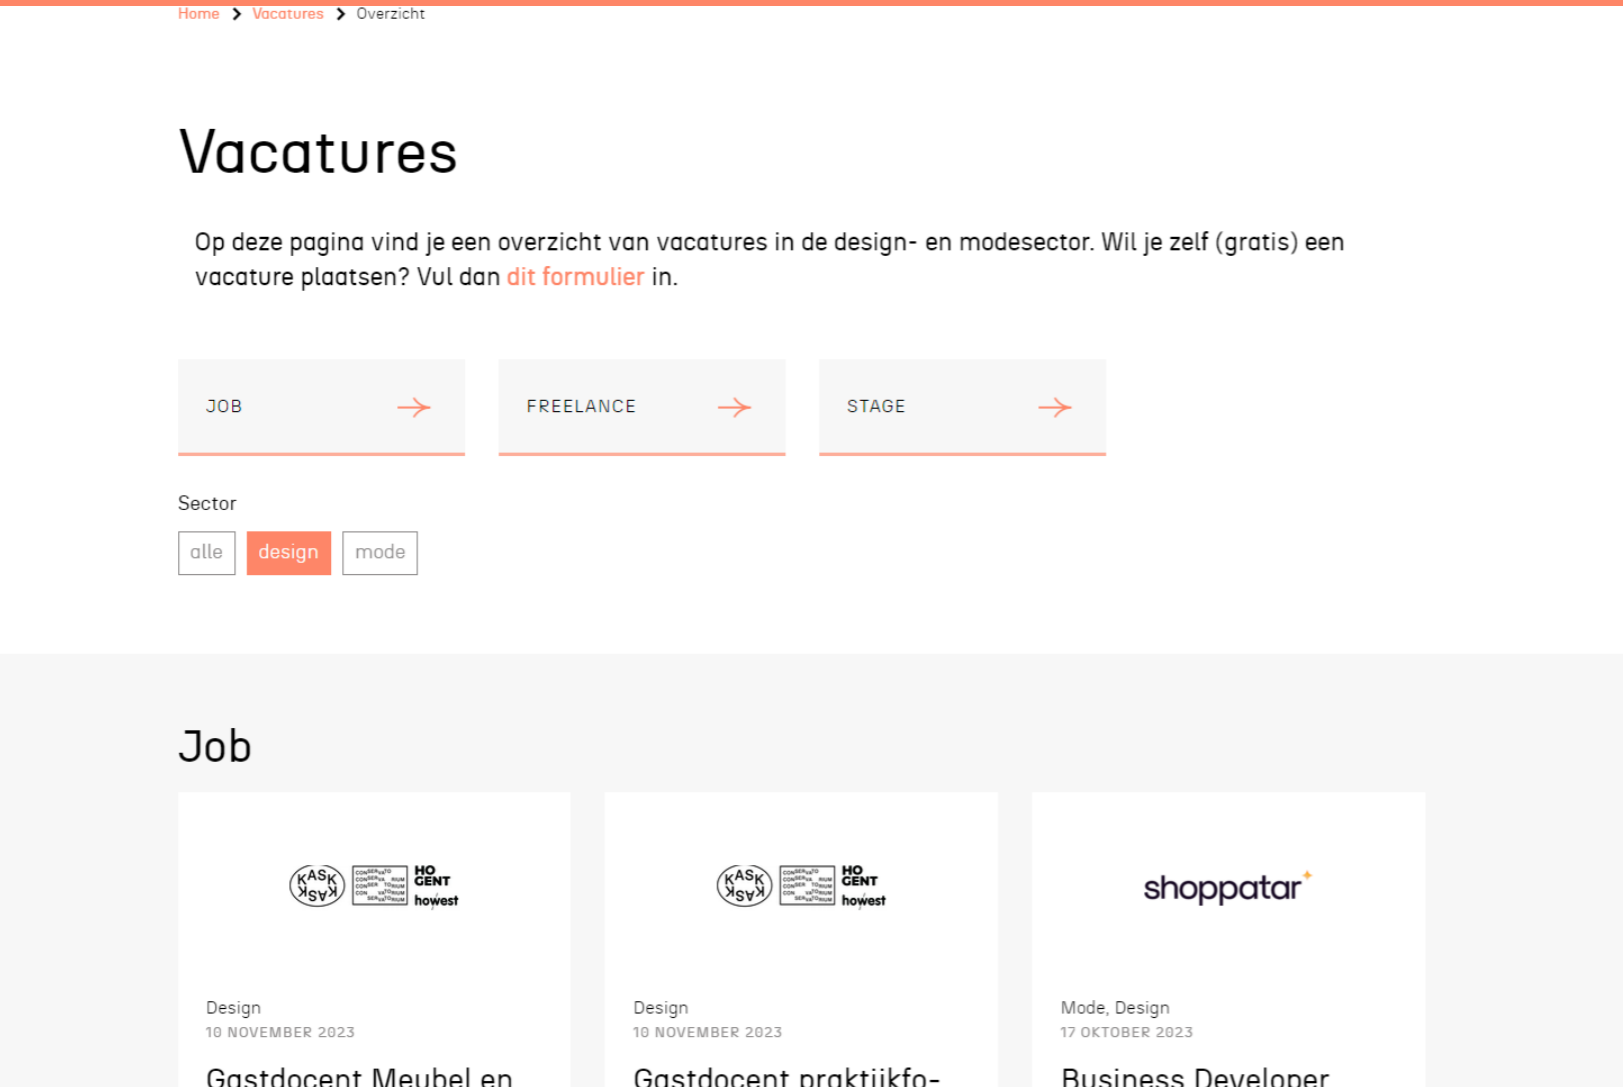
Home > Vacatures > Overzicht

Vacatures

Op deze pagina vind je een overzicht van vacatures in de design- en modesector. Wil je zelf (gratis) een vacature plaatsen? Vul dan dit formulier in.

JOB

FREELANCE

STAGE

Sector

alle design mode

Job

KASK KASK CONSERVATORIUM HO GENT howest

Design
10 NOVEMBER 2023
Gastdocent Meubel en

KASK KASK CONSERVATORIUM HO GENT howest

Design
10 NOVEMBER 2023
Gastdocent praktijkfo-

shoppatar

Mode, Design
17 OKTOBER 2023
Business Developer